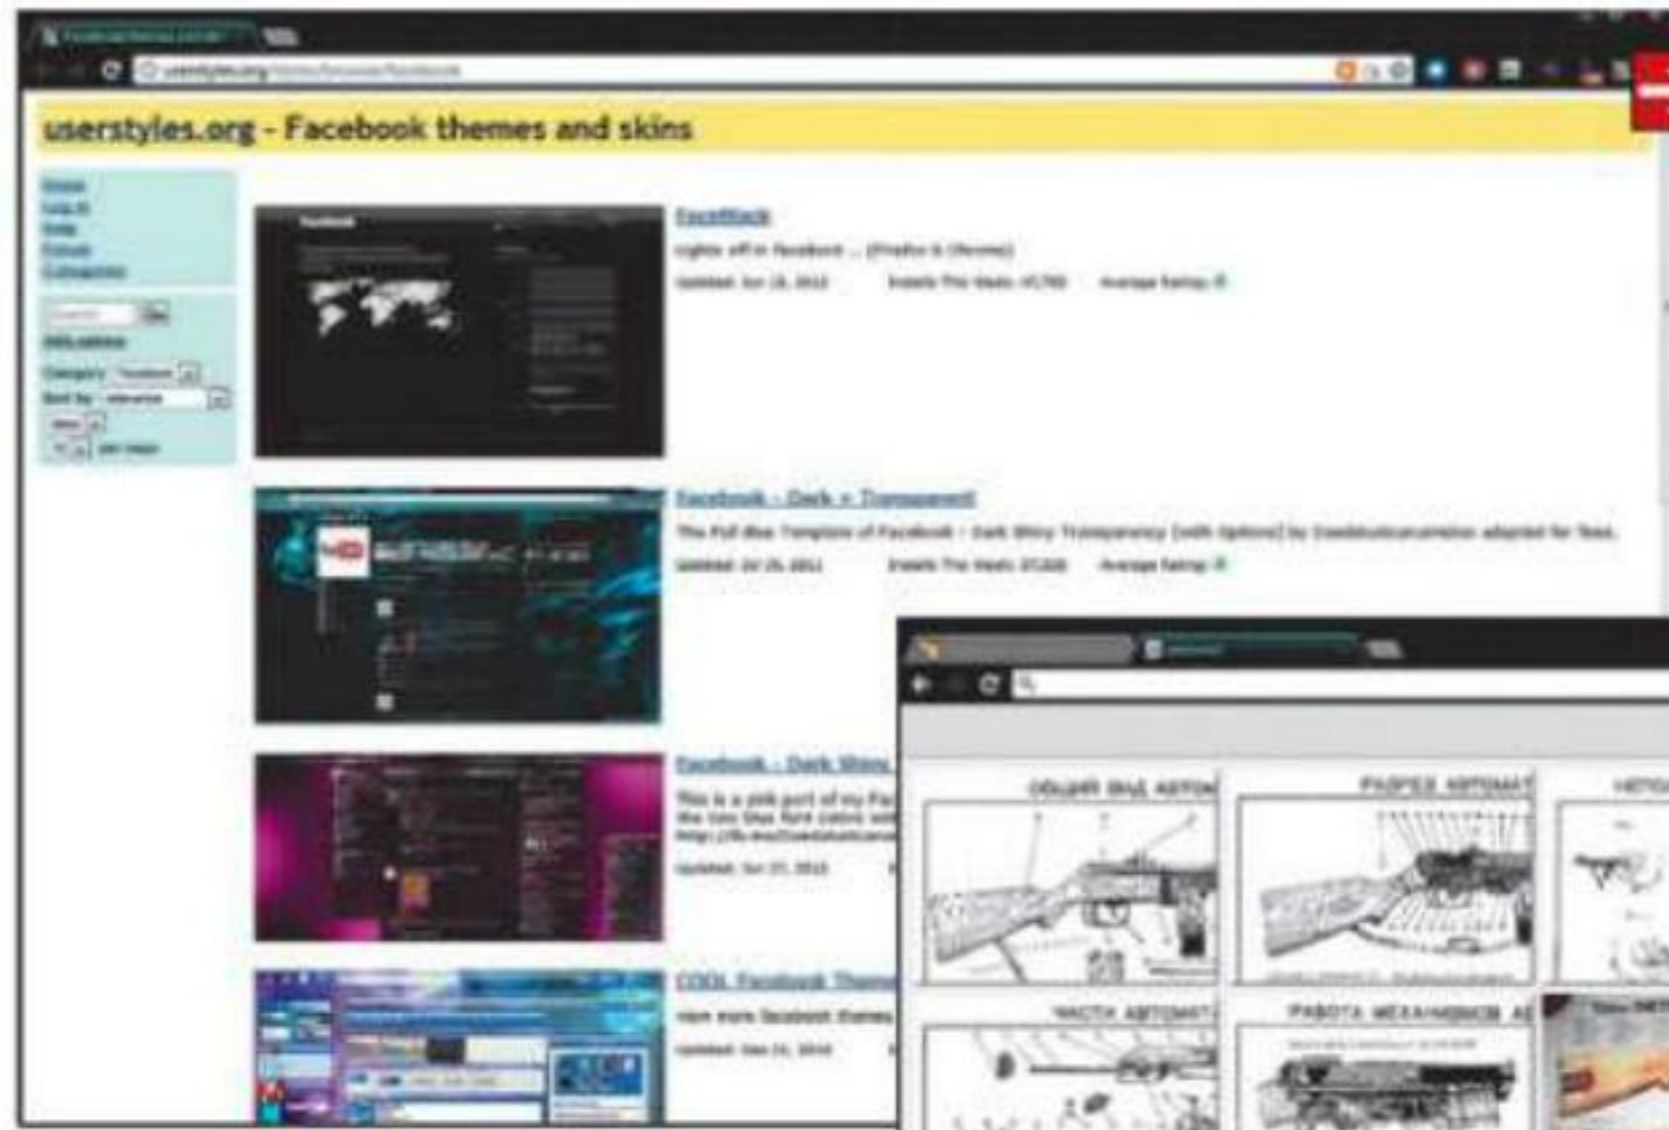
userstyles.org - Facebook themes and skins

FaceBlack

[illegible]

Facebook - Dark + Transparent

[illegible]

Facebook - Dark Shiny

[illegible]

COOL Facebook Theme

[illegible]

ОБЩИЙ ВИД АВТОМ

РАЗРЕЗ АВТОМАТ

ЧАСТИ АВТОМАТ

РАБОТА МЕХАНИЗМОВ А